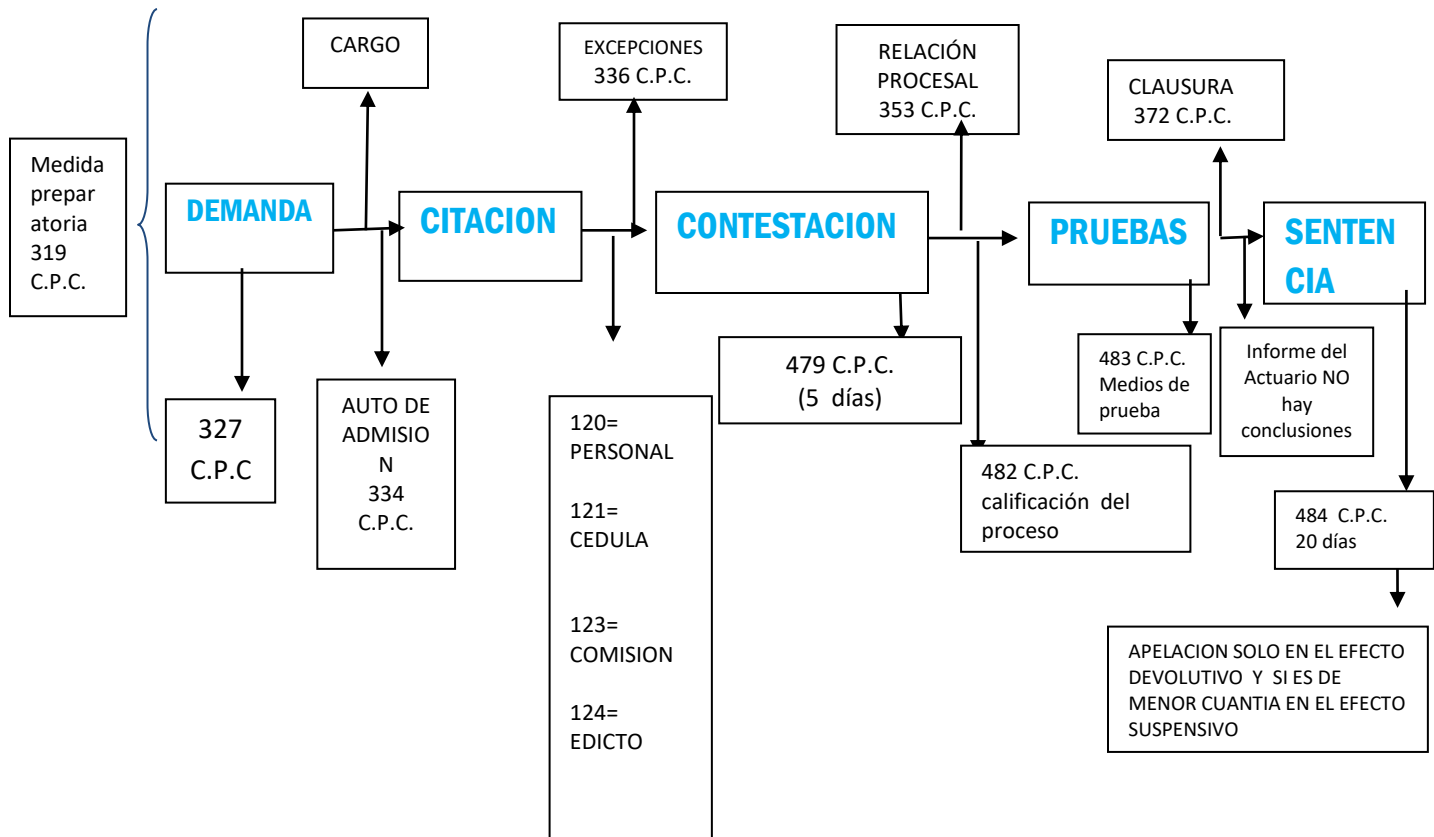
Medida prepar atoria 319 C.P.C.

CARGO

DEMANDA

327 C.P.C

AUTO DE ADMISIO N 334 C.P.C.

CITACION

EXCEPCIONES 336 C.P.C.

120= PERSONAL

121= CEDULA

123= COMISION

124= EDICTO

CONTESTACION

RELACIÓN PROCESAL 353 C.P.C.

479 C.P.C. (5 días)

482 C.P.C. calificación del proceso

PRUEBAS

CLAUSURA 372 C.P.C.

483 C.P.C. Medios de prueba

Informe del Actuario NO hay conclusiones

SENTEN CIA

484 C.P.C. 20 días

APELACION SOLO EN EL EFECTO DEVOLUTIVO Y SI ES DE MENOR CUANTIA EN EL EFECTO SUSPENSIVO